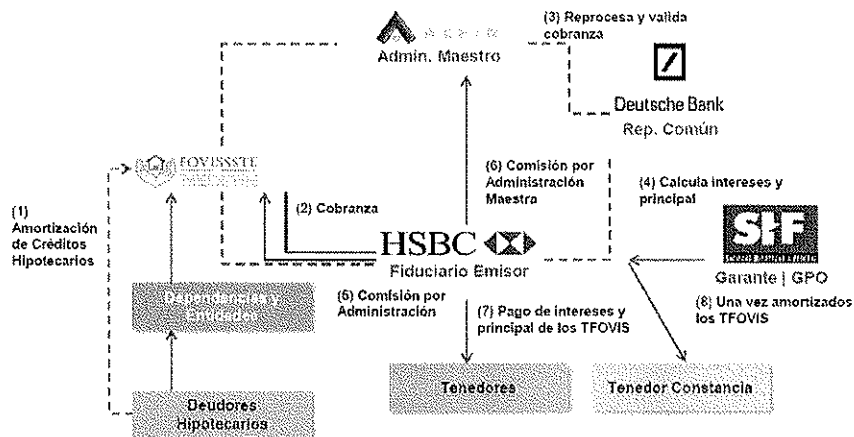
Admin. Maestro

(3) Reprocesa y valida cobranza

Deutsche Bank
Rep. Común

FOVISSSTE

(1) Amortización de Créditos Hipotecarios

(2) Cobranza

(6) Comisión por Administración Maestra

(4) Calcula intereses y principal

HSBC
Fiduciario Emisor

SHF
Garante | GPO

Dependencias y Entidades

(5) Comisión por Administración

(7) Pago de intereses y principal de los TFOVIS

(8) Una vez amortizados los TFOVIS

Tenedores

Tenedor Constancia

Deudores Hipotecarios